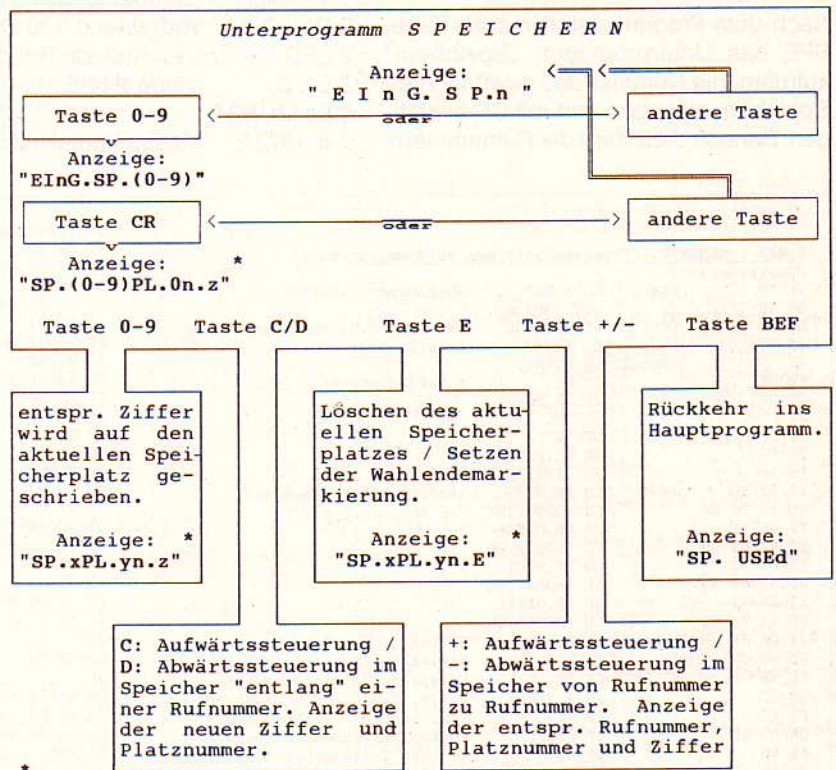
Unterprogramm S P E I C H E R N

Anzeige:
" E I n G. S P.n "

Taste 0-9

oder

andere Taste

Anzeige:
"EInG.SP.(0-9)"

Taste CR

oder

andere Taste

Anzeige: *
"SP.(0-9)PL.0n.z"

Taste 0-9 Taste C/D Taste E Taste +/- Taste BEF

entspr. Ziffer wird auf den aktuellen Speicherplatz geschrieben.

Anzeige: *
"SP.xPL.yn.z"

Löschen des aktuellen Speicherplatzes / Setzen der Wahlendemarkierung.

Anzeige: *
"SP.xPL.yn.E"

Rückkehr ins Hauptprogramm.

Anzeige:
"SP. USEd"

C: Aufwärtssteuerung /
D: Abwärtssteuerung im Speicher "entlang" einer Rufnummer. Anzeige der neuen Ziffer und Platznummer.

+: Aufwärtssteuerung /
-: Abwärtssteuerung im Speicher von Rufnummer zu Rufnummer. Anzeige der entspr. Rufnummer, Platznummer und Ziffer

*